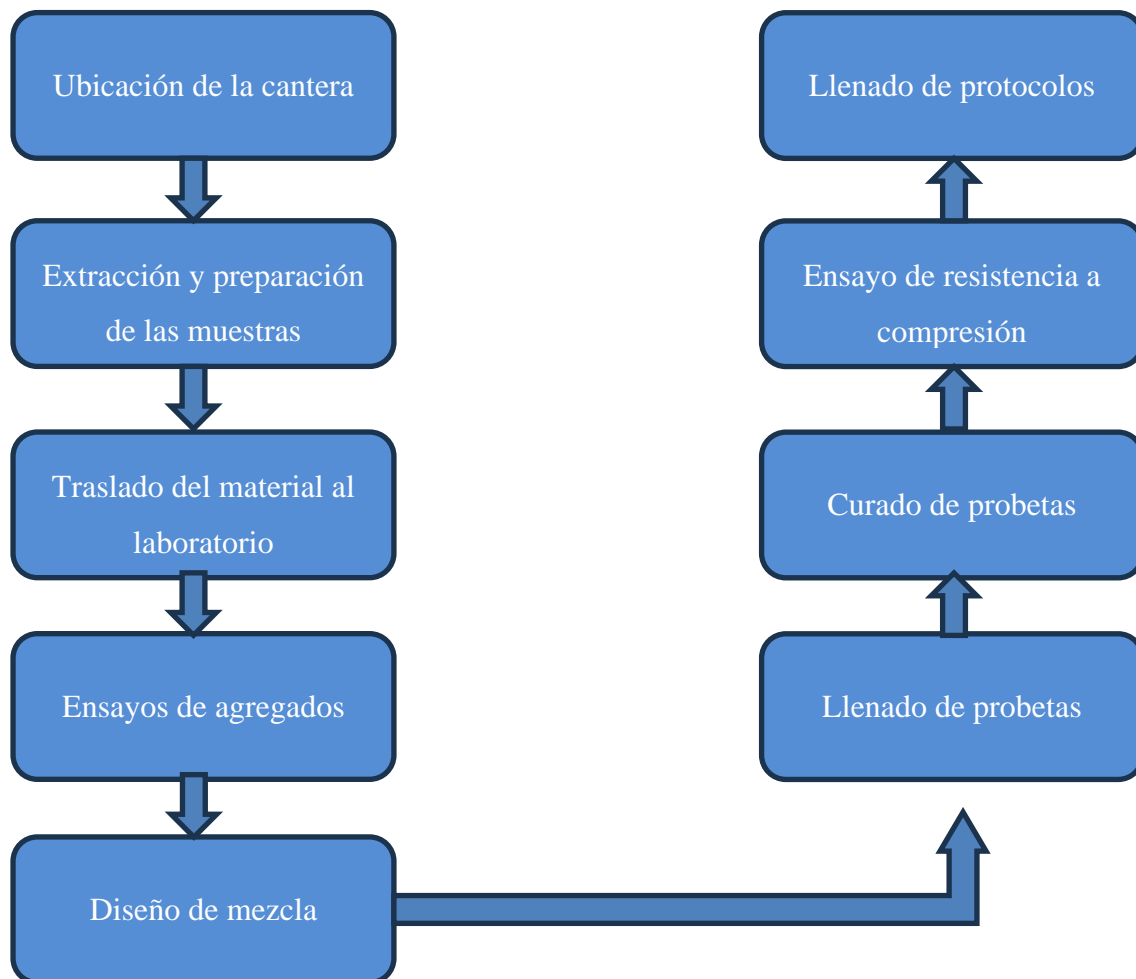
Ubicación de la cantera

Extracción y preparación de las muestras

Traslado del material al laboratorio

Ensayos de agregados

Diseño de mezcla

Llenado de probetas

Curado de probetas

Ensayo de resistencia a compresión

Llenado de protocolos